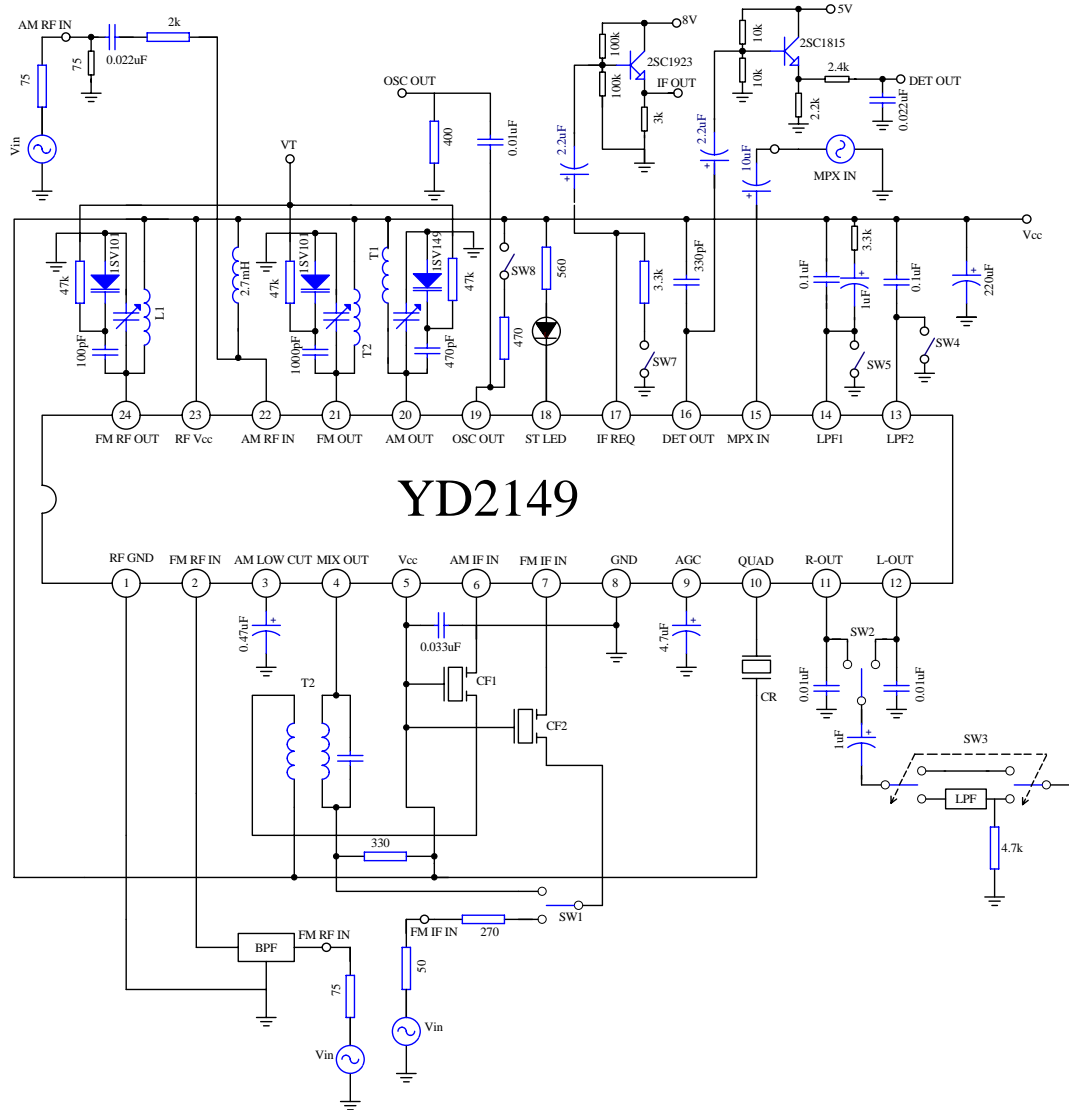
AM RF IN
75
0.022uF
2k
75
Vin
VT
OSC OUT
400
0.01uF
8V
100k
100k
2SC1923
IF OUT
3k
2.2uF
5V
10k
10k
2SC1815
2.4k
DET OUT
2.2k
0.022uF
2.2uF
10uF
MPX IN
Vcc
47k
1SV101
L1
100pF
2.7mH
47k
1SV101
1000pF
T2
T1
1SV149
47k
470pF
SW8
470
560
3.3k
SW7
330pF
0.1uF
1uF
3.3k
0.1uF
220uF
SW5
SW4
24
FM RF OUT
23
RF Vcc
22
AM RF IN
21
FM OUT
20
AM OUT
19
OSC OUT
18
ST LED
17
IF REQ
16
DET OUT
15
MPX IN
14
LPF1
13
LPF2
YD2149
RF GND
1
FM RF IN
2
AM LOW CUT
3
MIX OUT
4
Vcc
5
AM IF IN
6
FM IF IN
7
GND
8
AGC
9
QUAD
10
R-OUT
11
L-OUT
12
0.47uF
0.033uF
4.7uF
CF1
CF2
CR
SW2
0.01uF
0.01uF
1uF
SW3
LPF
4.7k
T2
330
SW1
FM IF IN
270
50
Vin
BPF
FM RF IN
75
Vin